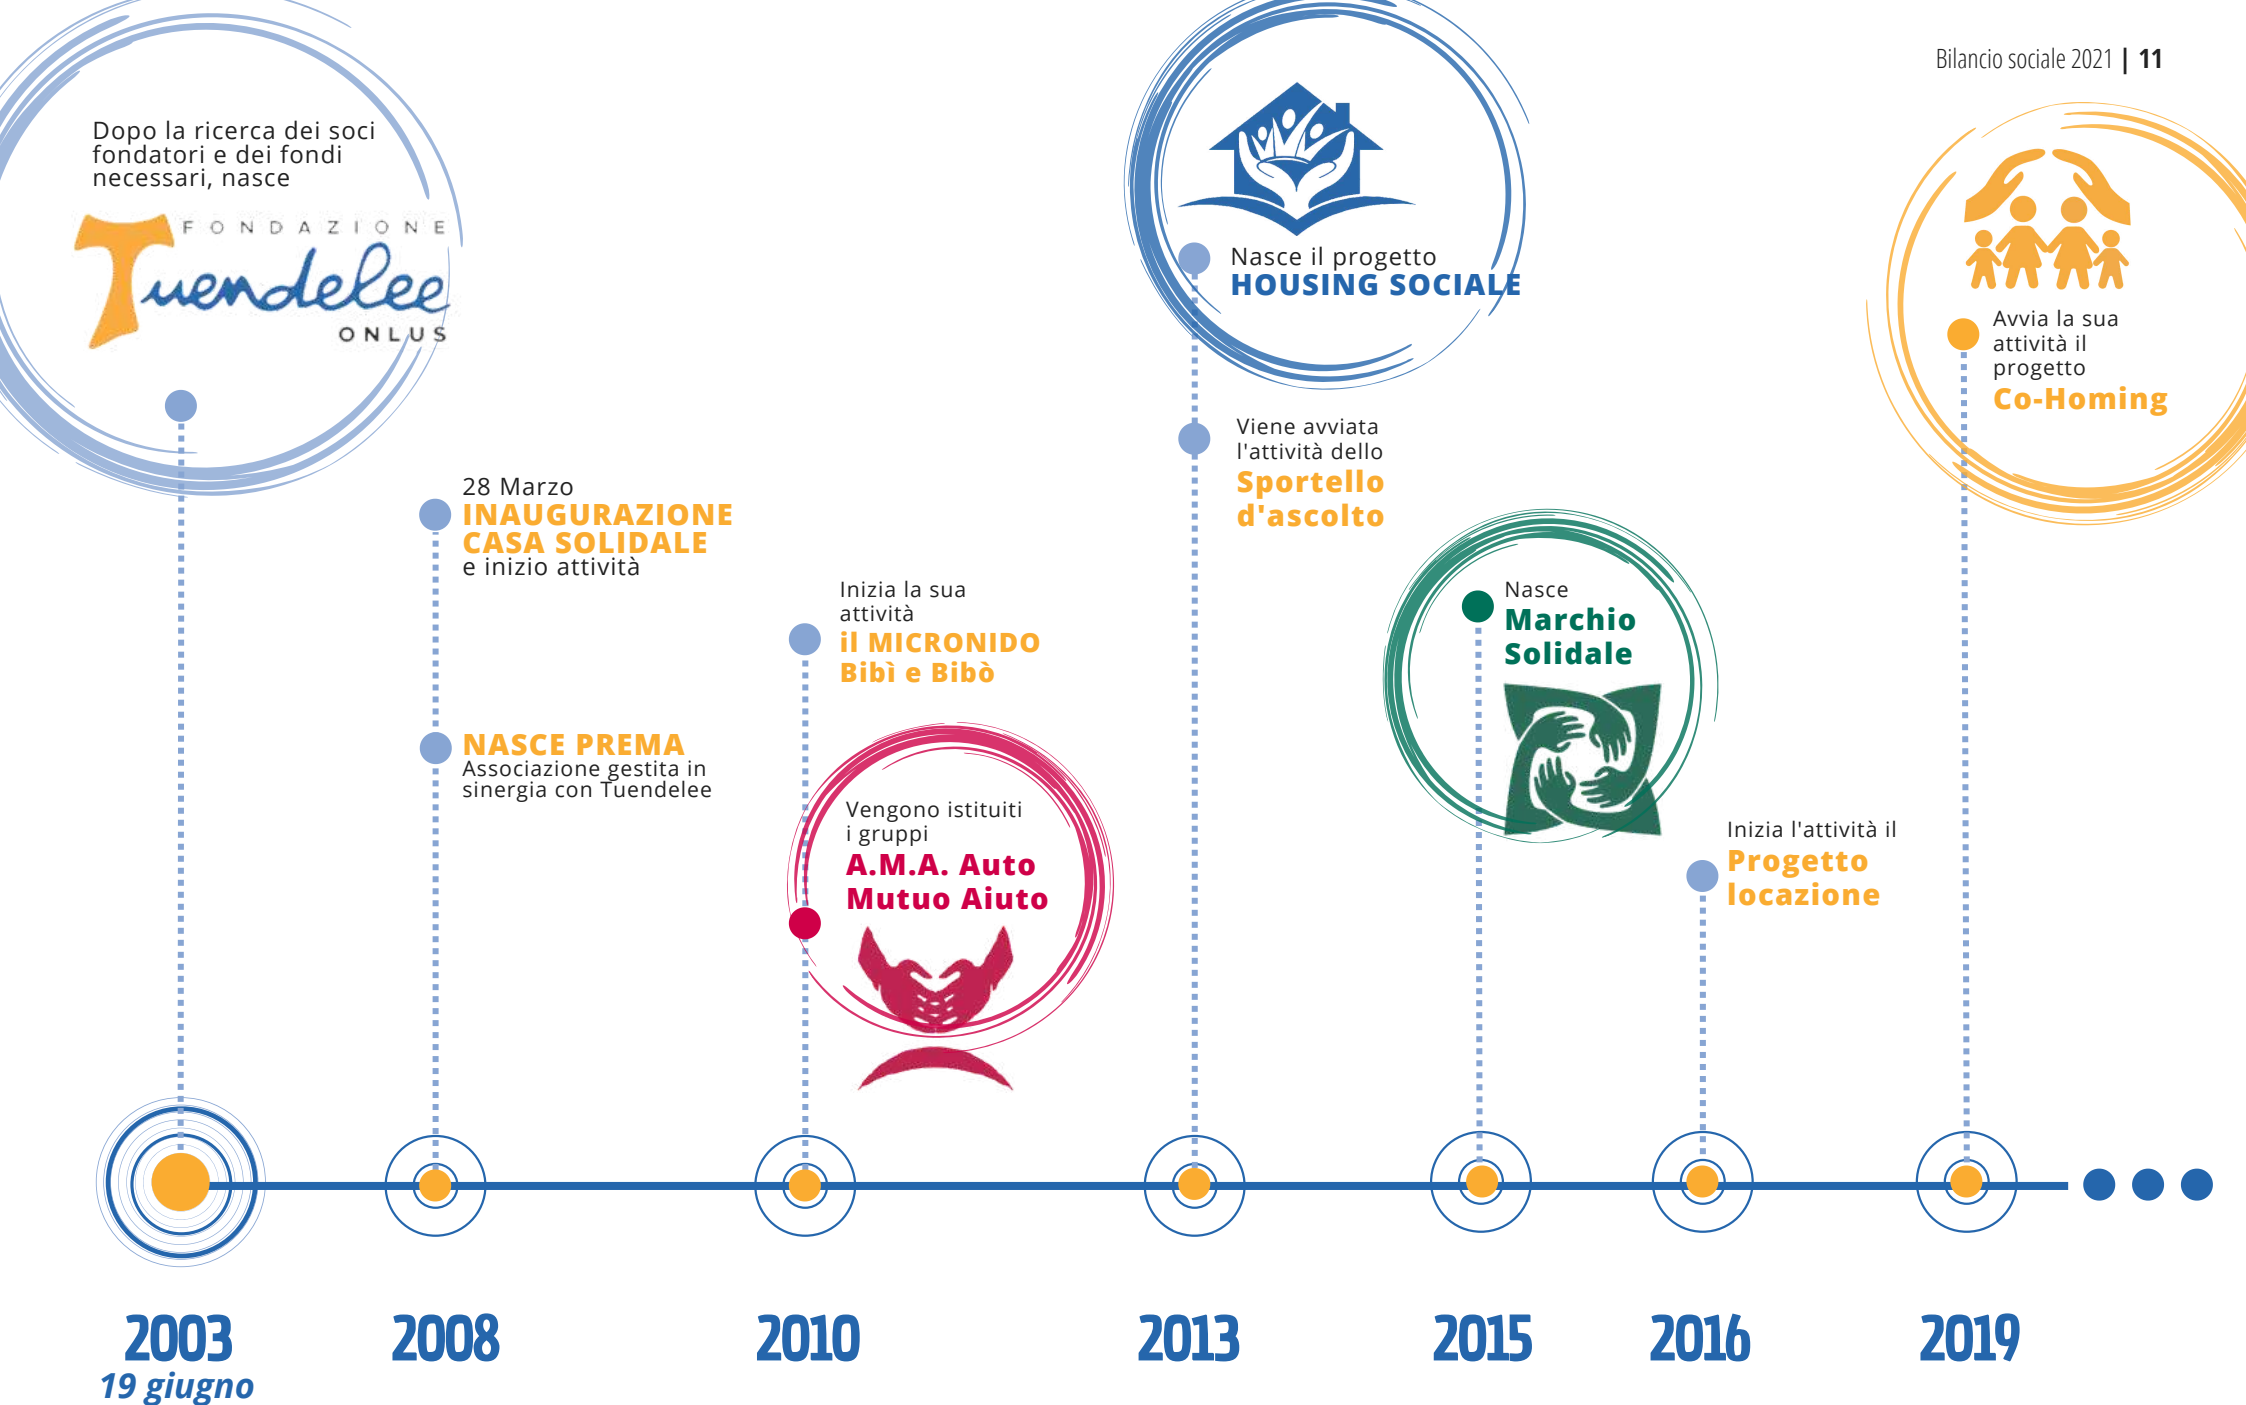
Bilancio sociale 2021 | 11

Dopo la ricerca dei soci fondatori e dei fondi necessari, nasce

FONDAZIONE
Tuendelee
ONLUS

28 Marzo
INAUGURAZIONE CASA SOLIDALE
e inizio attività

NASCE PREMA
Associazione gestita in sinergia con Tuendelee

Inizia la sua attività
il MICRONIDO Bibì e Bibò

Vengono istituiti i gruppi
A.M.A. Auto Mutuo Aiuto

Nasce il progetto
HOUSING SOCIALE

Viene avviata l'attività dello
Sportello d'ascolto

Nasce
Marchio Solidale

Inizia l'attività il
Progetto locazione

Avvia la sua attività il progetto
Co-Homing

2003
19 giugno

2008

2010

2013

2015

2016

2019